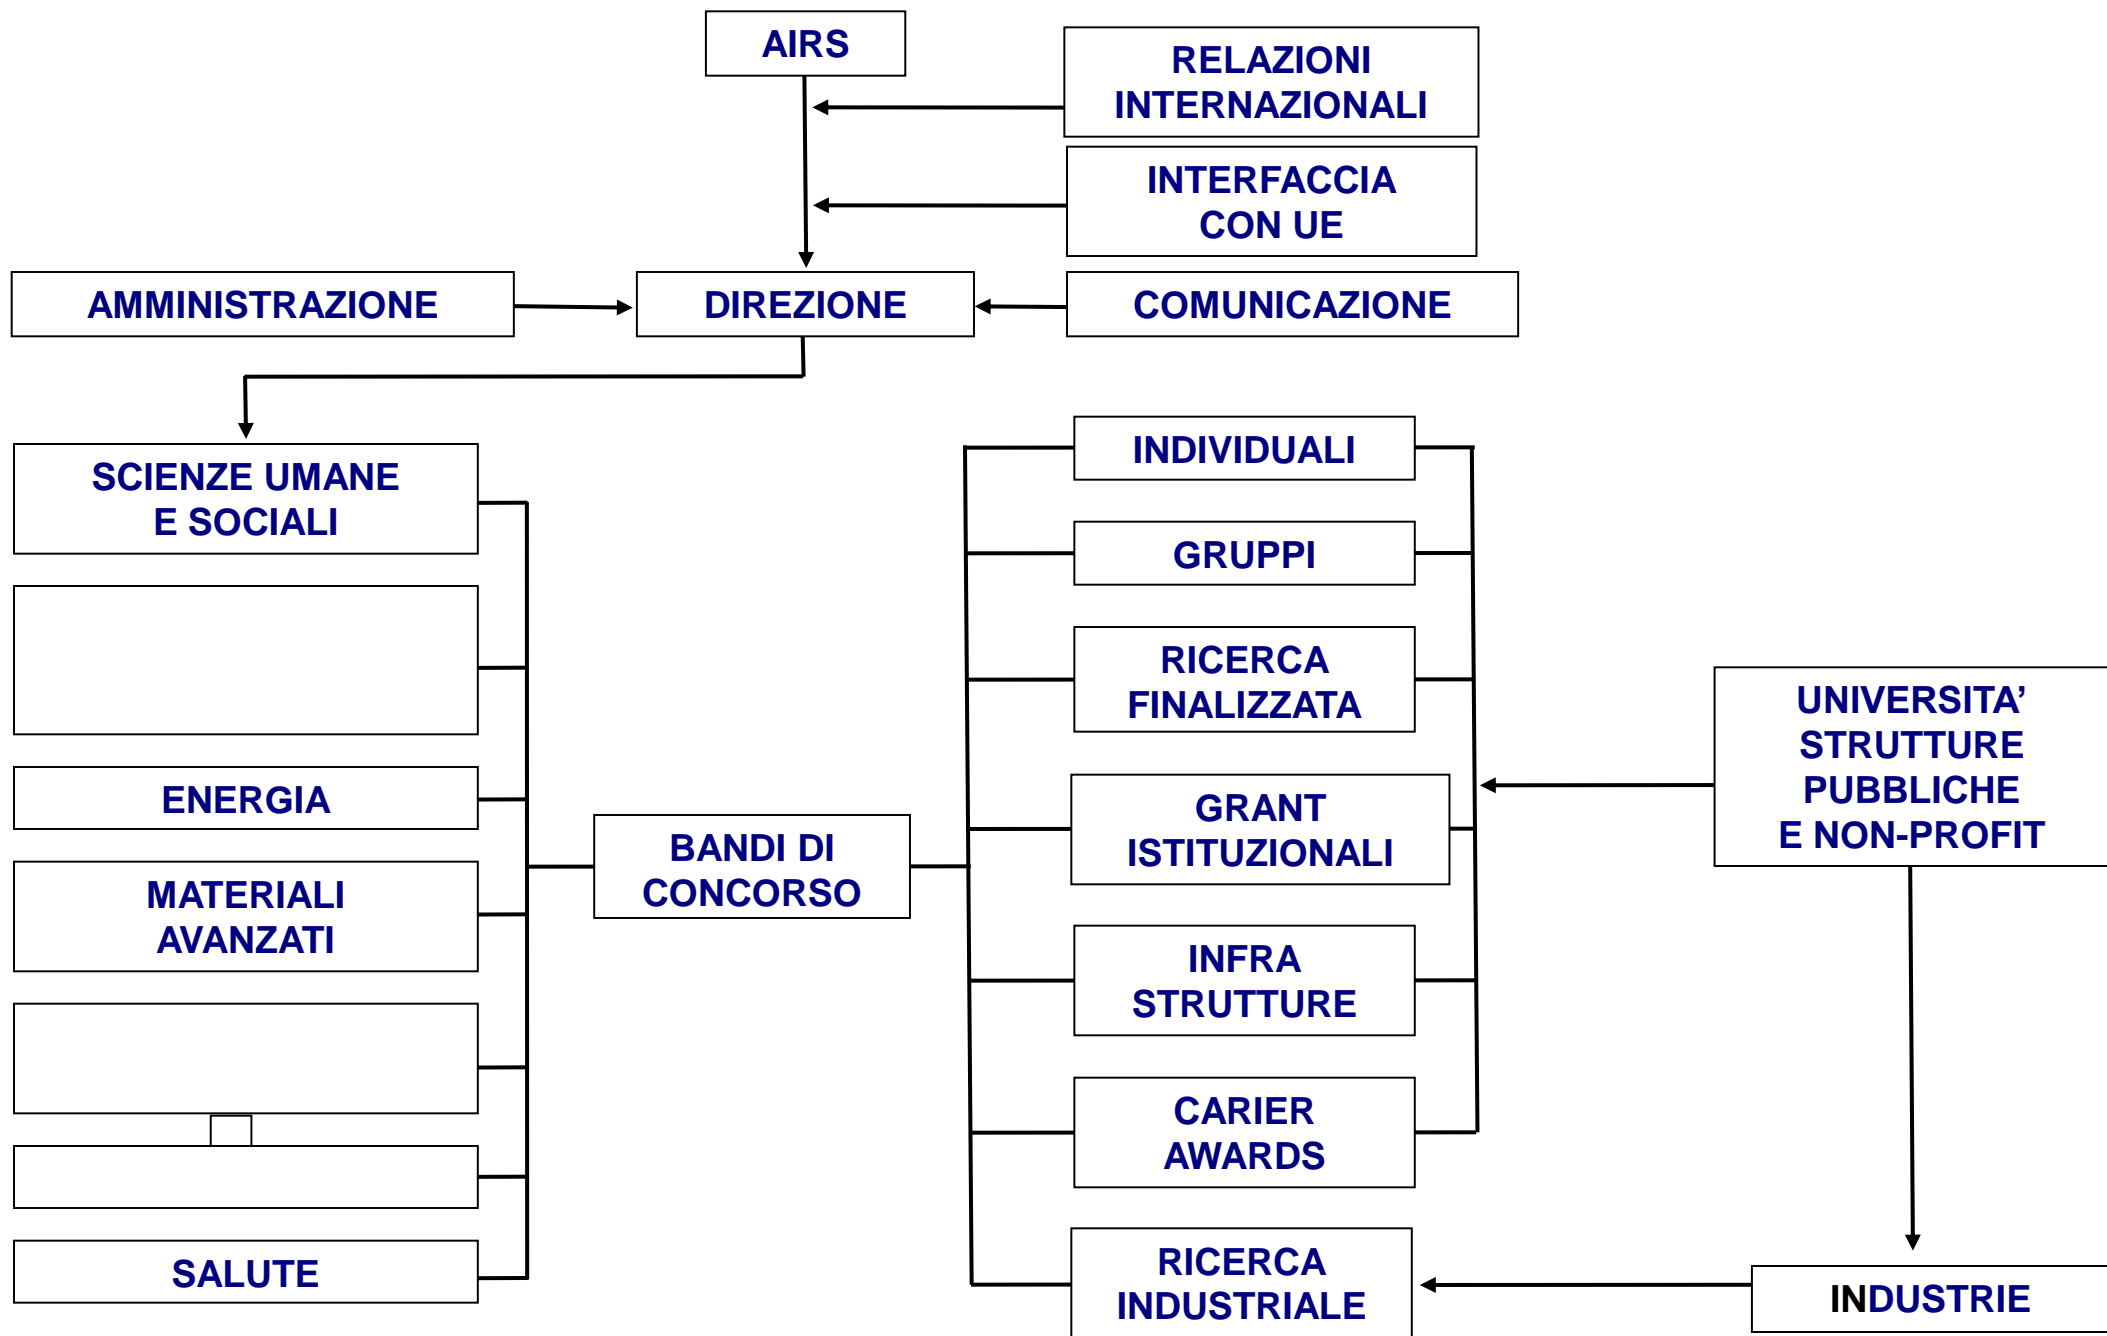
AIRS

RELAZIONI INTERNAZIONALI

INTERFACCIA CON UE

AMMINISTRAZIONE

DIREZIONE

COMUNICAZIONE

SCIENZE UMANE E SOCIALI

ENERGIA

MATERIALI AVANZATI

SALUTE

BANDI DI CONCORSO

INDIVIDUALI

GRUPPI

RICERCA FINALIZZATA

GRANT ISTITUZIONALI

INFRA STRUTTURE

CARIER AWARDS

RICERCA INDUSTRIALE

UNIVERSITA' STRUTTURE PUBBLICHE E NON-PROFIT

INDUSTRIE